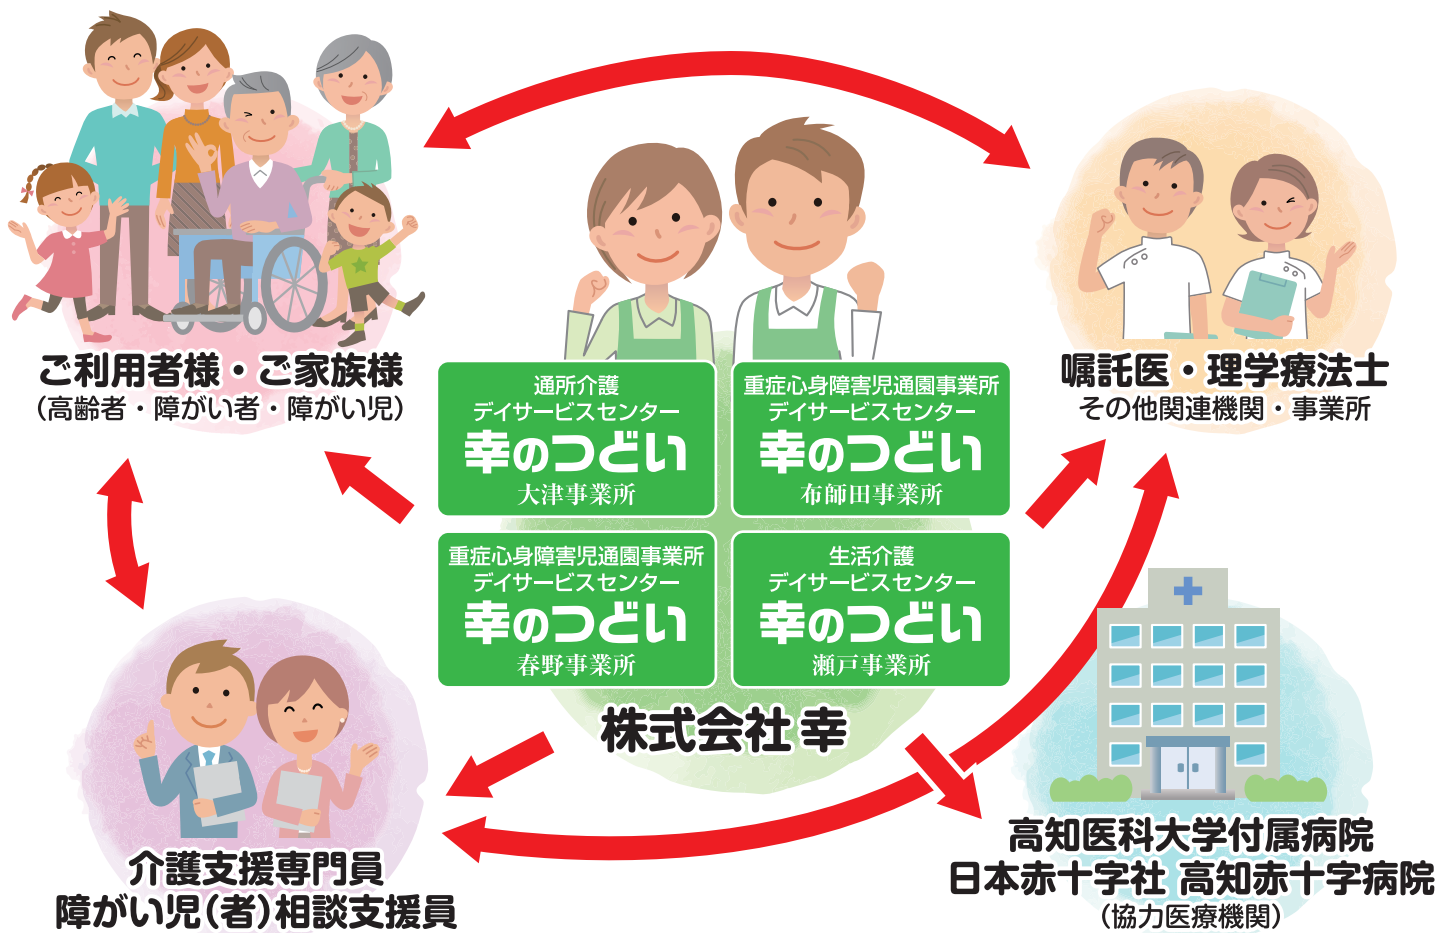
ご利用者様・ご家族様
(高齢者・障がい者・障がい児)

嘱託医・理学療法士
その他関連機関・事業所

通所介護
デイサービスセンター
幸のつどい
大津事業所

重症心身障害児通園事業所
デイサービスセンター
幸のつどい
布師田事業所

重症心身障害児通園事業所
デイサービスセンター
幸のつどい
春野事業所

生活介護
デイサービスセンター
幸のつどい
瀬戸事業所

株式会社 幸

介護支援専門員
障がい児(者)相談支援員

高知医科大学付属病院
日本赤十字社 高知赤十字病院
(協力医療機関)